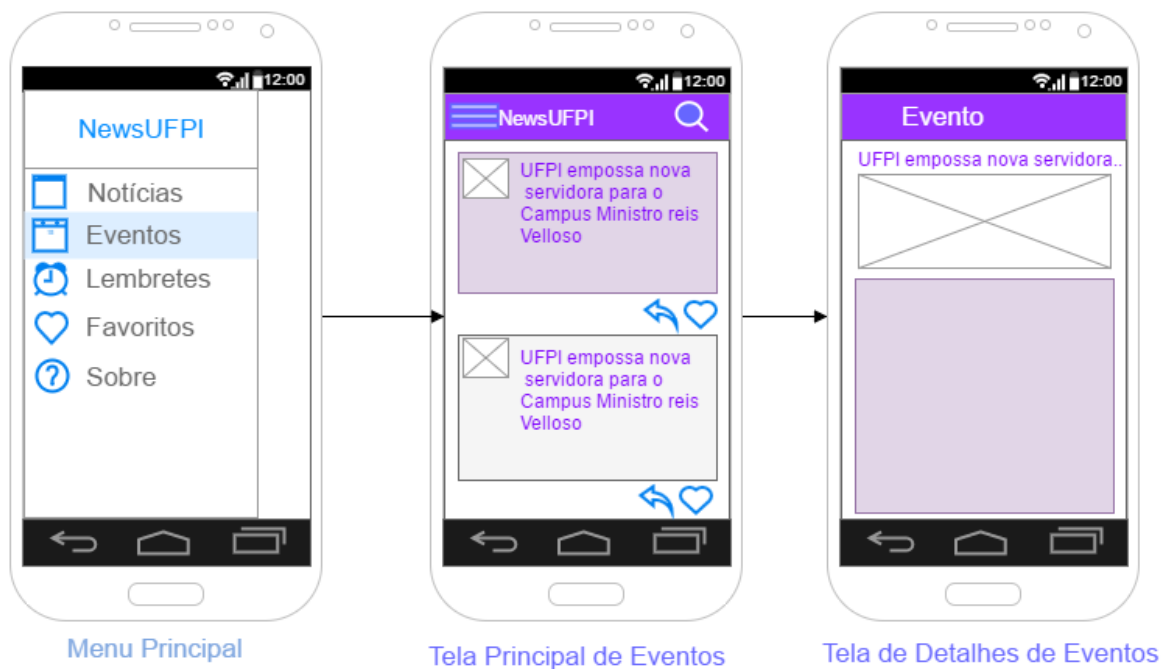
12:00

NewsUFPI

Notícias

Eventos

Lembretes

Favoritos

Sobre

Menu Principal

12:00

NewsUFPI

UFPI empossa nova servidora para o Campus Ministro reis Velloso

UFPI empossa nova servidora para o Campus Ministro reis Velloso

Tela Principal de Eventos

12:00

Evento

UFPI empossa nova servidora..

Tela de Detalhes de Eventos